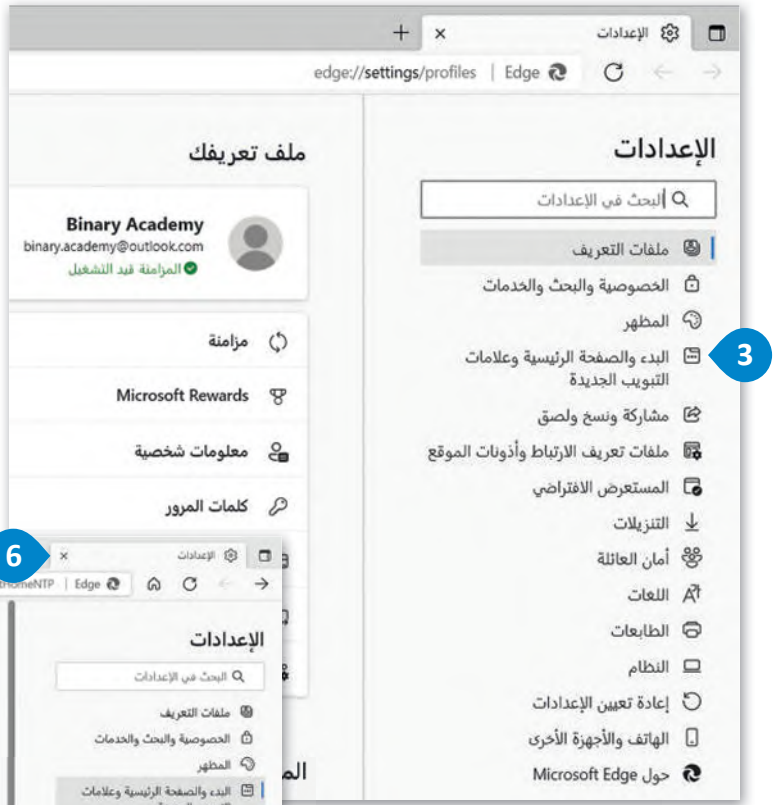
الإعدادات ×
+
Edge | edge://settings/profiles

الإعدادات
البحث في الإعدادات
ملفات التعريف
الخصوصية والبحث والخدمات
المظهر
3
البدء والصفحة الرئيسية وعلامات التبويب الجديدة
مشاركة ونسخ ولصق
ملفات تعريف الارتباط وأذونات الموقع
المستعرض الافتراضي
التنزيلات
أمان العائلة
اللغات
الطابعات
النظام
إعادة تعيين الإعدادات
الهاتف والأجهزة الأخرى
حول Microsoft Edge

ملف تعريفك
Binary Academy
binary.academy@outlook.com
المزامنة قيد التشغيل
مزامنة
Microsoft Rewards
معلومات شخصية
كلمات المرور

6
الإعدادات ×
Edge | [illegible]HomeNTP
الإعدادات
البحث في الإعدادات
ملفات التعريف
الخصوصية والبحث والخدمات
المظهر
البدء والصفحة الرئيسية وعلامات